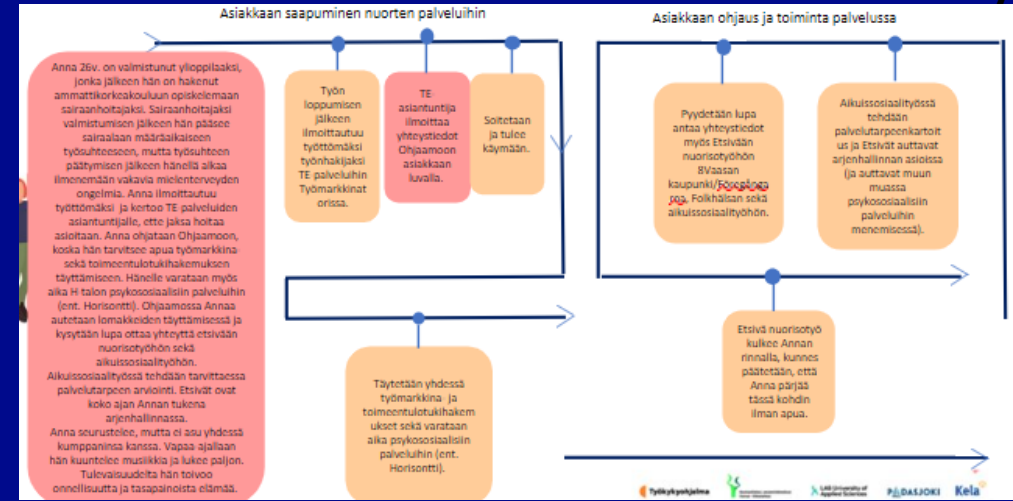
Asiakkaan saapuminen nuorten palveluihin

Asiakkaan ohjaus ja toiminta palvelussa

Anna 26v. on valmistunut ylioppilaaksi, jonka jälkeen hän on hakenut ammattikorkeakouluun opiskelemaan sairaanhoitajaksi. Sairaanhoitajaksi valmistumisen jälkeen hän pääsee sairaalaan määräaikaiseen työsuhteeseen, mutta työsuhteen päättymisen jälkeen hänellä alkaa ilmenemään vakavia mielenterveyden ongelmia. Anna ilmoittautuu työttömäksi ja kertoo TE palveluiden asiantuntijalle, ette jaksa hoitaa asioitaan. Anna ohjataan Ohjaamoon, koska hän tarvitsee apua työmarkkina- sekä toimeentulotukihakemuksen täyttämiseen. Hänelle varataan myös aika H talon psykososiaalisiin palveluihin (ent. Horisontti). Ohjaamossa Annaa autetaan lomakkeiden täyttämisessä ja kysytään lupa ottaa yhteyttä etsivään nuorisotyöhön sekä aikuissosiaalityöhön. Aikuissosiaalityössä tehdään tarvittaessa palvelutarpeen arviointi. Etsivät ovat koko ajan Annan tukena arjenhallinnassa.
Anna seurustelee, mutta ei asu yhdessä kumppaninsa kanssa. Vapaa ajallaan hän kuuntelee musiikkia ja lukee paljon. Tulevaisuudelta hän toivoo onnellisuutta ja tasapainoista elämää.

Työn loppumisen jälkeen ilmoittautuu työttömäksi työnhakijaksi TE palveluihin Työmarkkinat orissa.

TE asiantuntija ilmoittaa yhteystiedot Ohjaamoon asiakkaan luvalla.

Soitetaan ja tulee käymään.

Täytetään yhdessä työmarkkina ja toimeentulotukihakemukset sekä varataan aika psykososiaalisiin palveluihin (ent. Horisontti).

Pyydetään lupa antaa yhteystiedot myös Etsivään nuorisotyöhön 8Vaasan kaupunki/Föreningen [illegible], Folkhälsan sekä aikuissosiaalityöhön.

Aikuissosiaalityössä tehdään palvelutarpeenkartoitus ja Etsivät auttavat arjenhallinnan asioissa (ja auttavat muun muassa psykososiaalisiin palveluihin menemisessä).

Etsivä nuorisotyö kulkee Annan rinnalla, kunnes päätetään, että Anna pärjää tässä kohdin ilman apua.

Työkykyohjelma
LAB University of Applied Sciences
PÄDASJOKI
Kela